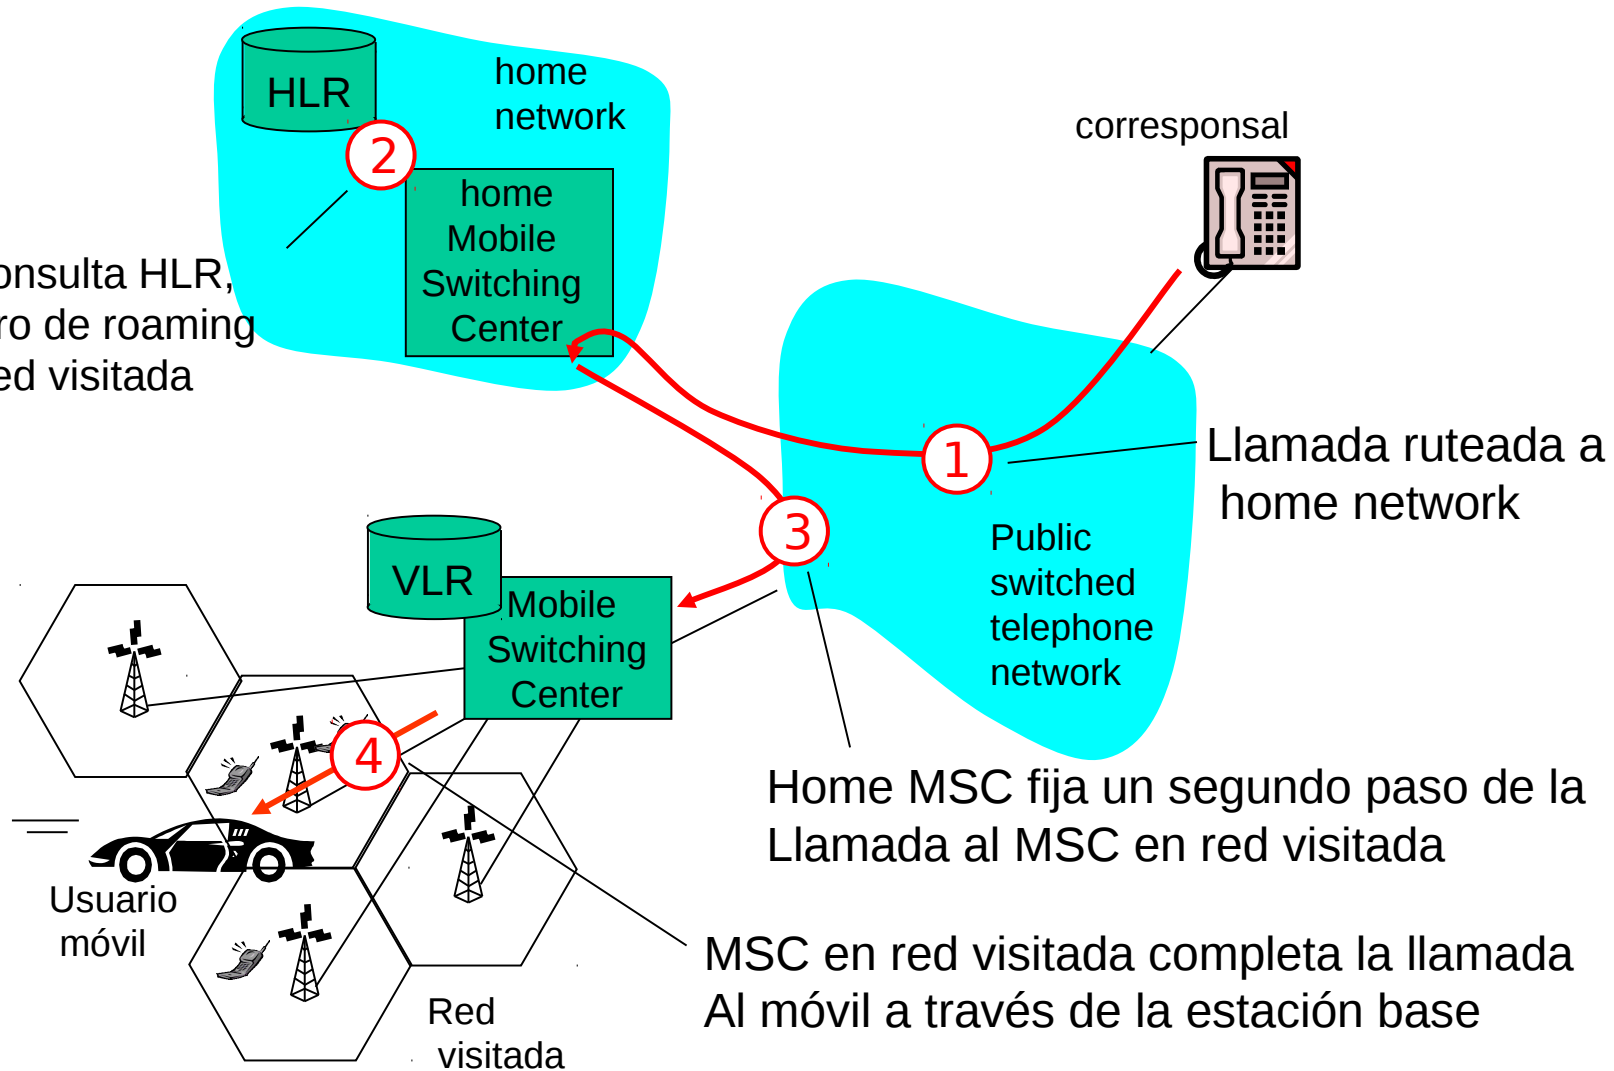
HLR

home network

2

home Mobile Switching Center

onsulta HLR, ro de roaming ed visitada

corresponsal

1

Llamada ruteada a home network

3

Public switched telephone network

VLR

Mobile Switching Center

4

Home MSC fija un segundo paso de la Llamada al MSC en red visitada

Usuario móvil

MSC en red visitada completa la llamada Al móvil a través de la estación base

Red visitada